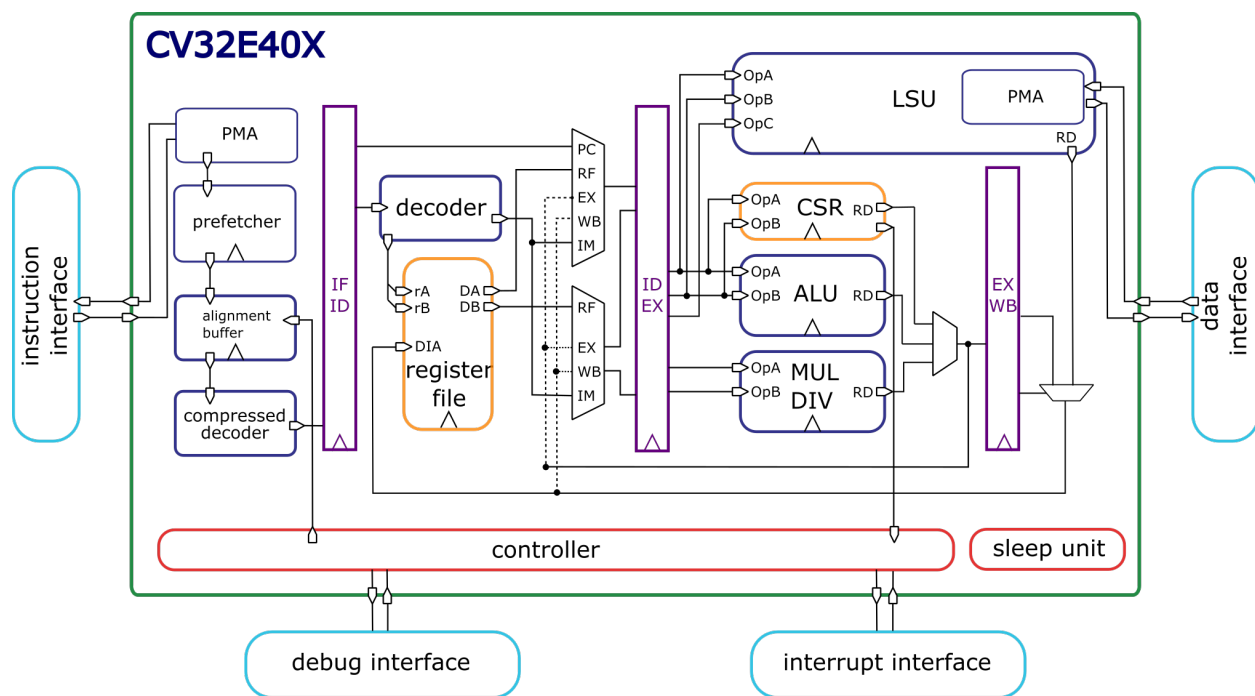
CV32E40X

instruction interface

PMA

prefetcher

alignment buffer

compressed decoder

IF ID

decoder

rA
rB
DIA

DA
DB

register file

PC
RF
EX
WB
IM

RF
EX
WB
IM

ID EX

OpA
OpB
OpC

LSU

PMA

RD

OpA
OpB

CSR

RD

OpA
OpB

ALU

RD

OpA
OpB

MUL DIV

RD

EX WB

data interface

controller

sleep unit

debug interface

interrupt interface